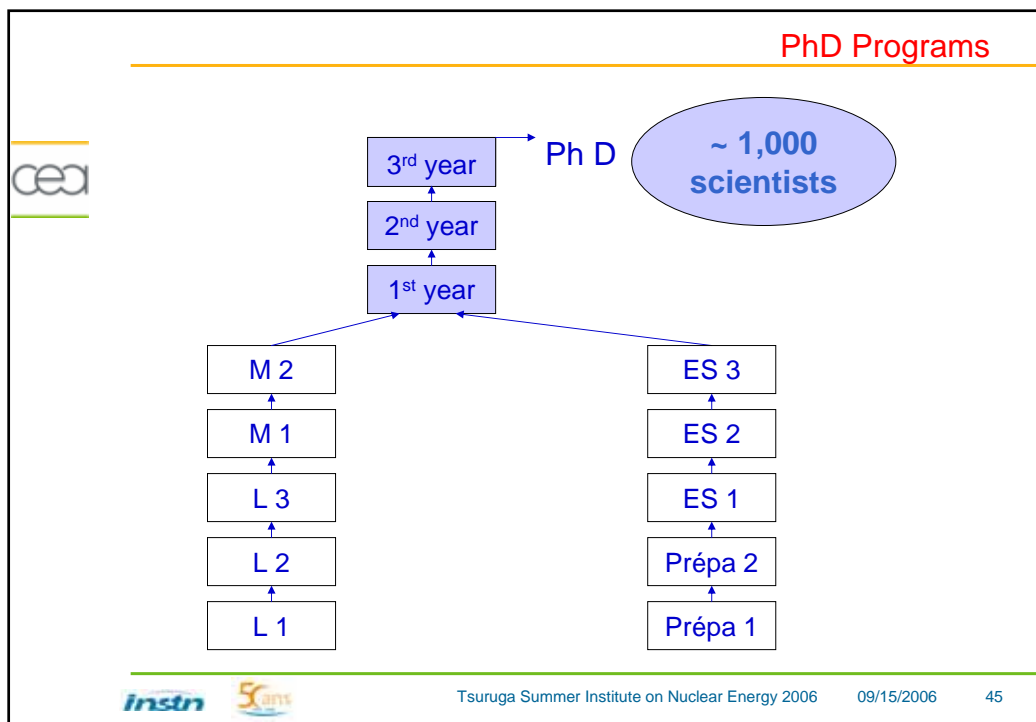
PhD Programs

cea

3$^{rd}$ year

Ph D

~ 1,000 scientists

2$^{nd}$ year

1$^{st}$ year

M 2

M 1

L 3

L 2

L 1

ES 3

ES 2

ES 1

Prépa 2

Prépa 1

instn 50 ans

Tsuruga Summer Institute on Nuclear Energy 2006 09/15/2006 45